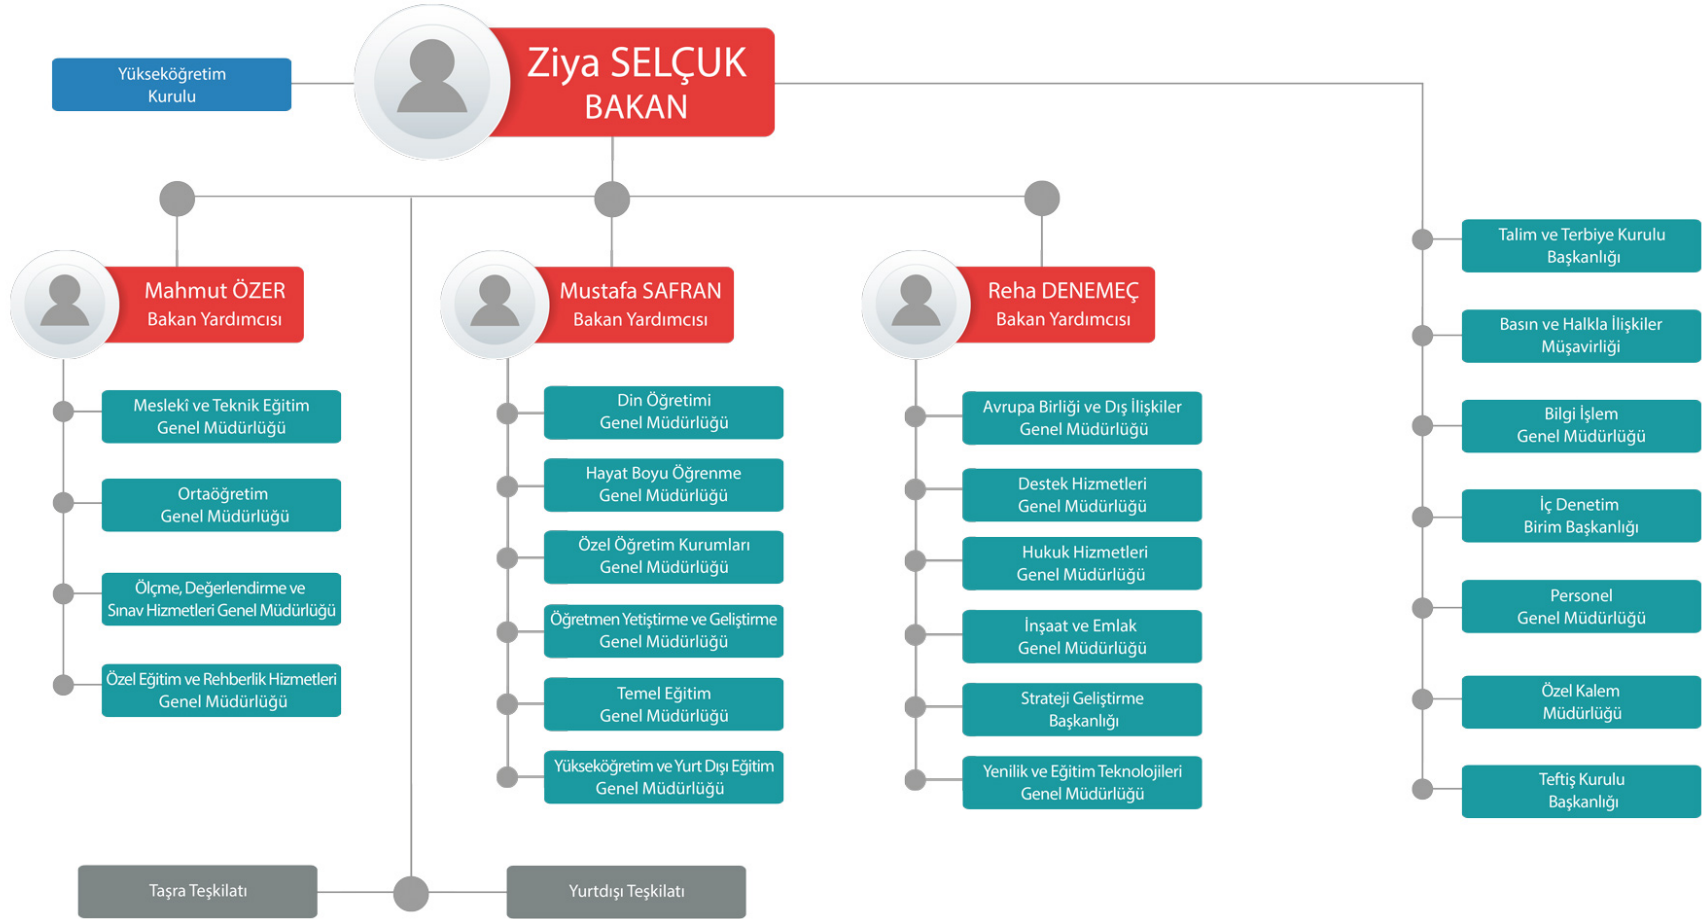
Yükseköğretim Kurulu

Ziya SELÇUK
BAKAN

Mahmut ÖZER
Bakan Yardımcısı

Mesleki ve Teknik Eğitim Genel Müdürlüğü

Ortaöğretim Genel Müdürlüğü

Ölçme, Değerlendirme ve Sınav Hizmetleri Genel Müdürlüğü

Özel Eğitim ve Rehberlik Hizmetleri Genel Müdürlüğü

Mustafa SAFRAN
Bakan Yardımcısı

Din Öğretimi Genel Müdürlüğü

Hayat Boyu Öğrenme Genel Müdürlüğü

Özel Öğretim Kurumları Genel Müdürlüğü

Öğretmen Yetiştirme ve Geliştirme Genel Müdürlüğü

Temel Eğitim Genel Müdürlüğü

Yükseköğretim ve Yurt Dışı Eğitim Genel Müdürlüğü

Reha DENEMEÇ
Bakan Yardımcısı

Avrupa Birliği ve Dış İlişkiler Genel Müdürlüğü

Destek Hizmetleri Genel Müdürlüğü

Hukuk Hizmetleri Genel Müdürlüğü

İnşaat ve Emlak Genel Müdürlüğü

Strateji Geliştirme Başkanlığı

Yenilik ve Eğitim Teknolojileri Genel Müdürlüğü

Talim ve Terbiye Kurulu Başkanlığı

Basın ve Halkla İlişkiler Müşavirliği

Bilgi İşlem Genel Müdürlüğü

İç Denetim Birim Başkanlığı

Personel Genel Müdürlüğü

Özel Kalem Müdürlüğü

Teftiş Kurulu Başkanlığı

Taşra Teşkilatı

Yurtdışı Teşkilatı